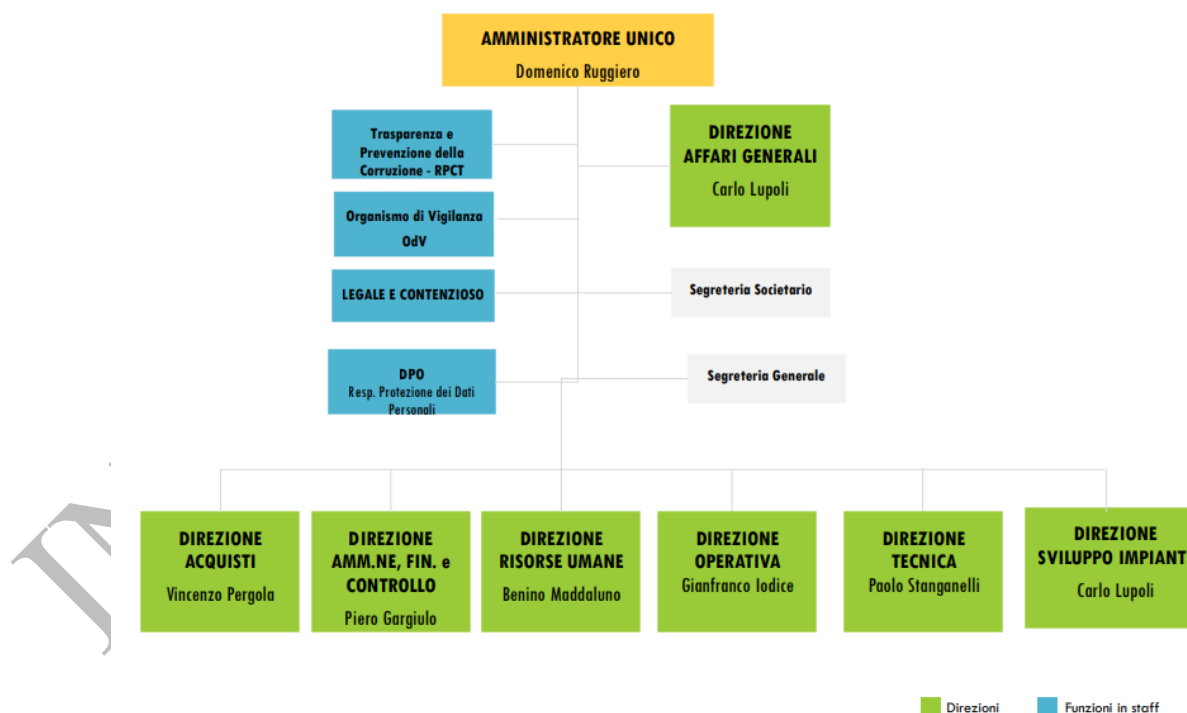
AMMINISTRATORE UNICO
Domenico Ruggiero

Trasparenza e Prevenzione della Corruzione - RPCT

Organismo di Vigilanza
OdV

LEGALE E CONTENZIOSO

DPO
Resp. Protezione dei Dati Personali

DIREZIONE AFFARI GENERALI
Carlo Lupoli

Segreteria Societario

Segreteria Generale

DIREZIONE ACQUISTI
Vincenzo Pergola

DIREZIONE AMM.NE, FIN. e CONTROLLO
Piero Gargiulo

DIREZIONE RISORSE UMANE
Benino Maddaluno

DIREZIONE OPERATIVA
Gianfranco Iodice

DIREZIONE TECNICA
Paolo Stanganelli

DIREZIONE SVILUPPO IMPIANT
Carlo Lupoli

Direzioni
Funzioni in staff